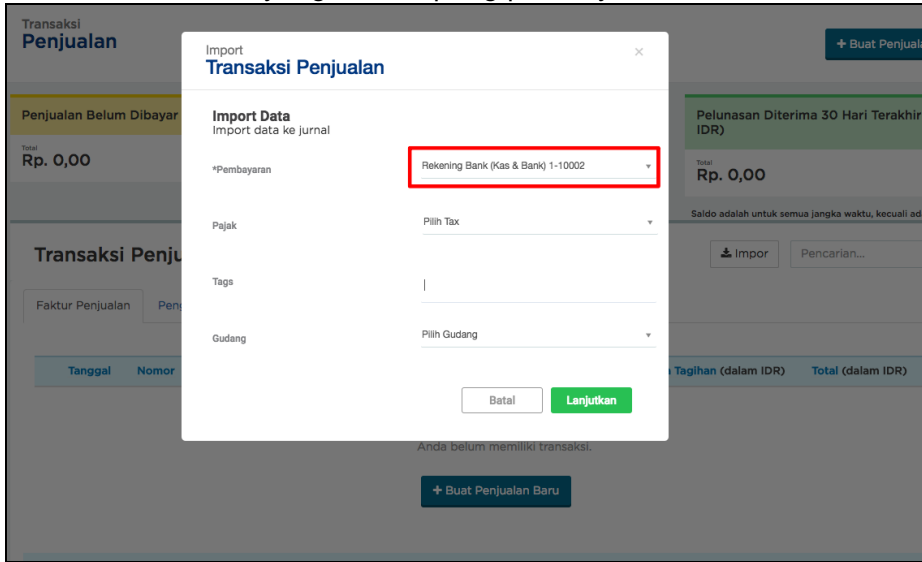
Transaksi
Penjualan

+ Buat Penjual

Penjualan Belum Dibayar
Total
Rp. 0,00

Pelunasan Diterima 30 Hari Terakhir IDR)
Total
Rp. 0,00
Saldo adalah untuk semua jangka waktu, kecuali ad

Transaksi Penju

Impor
Pencarian...

Faktur Penjualan
Pen

Tanggal
Nomor
Tagihan (dalam IDR)
Total (dalam IDR)

Anda belum memiliki transaksi.

+ Buat Penjualan Baru

Import
Transaksi Penjualan
×

Import Data
Import data ke jurnal

*Pembayaran
Rekening Bank (Kas & Bank) 1-10002

Pajak
Pilih Tax

Tags

Gudang
Pilih Gudang

Batal
Lanjutkan